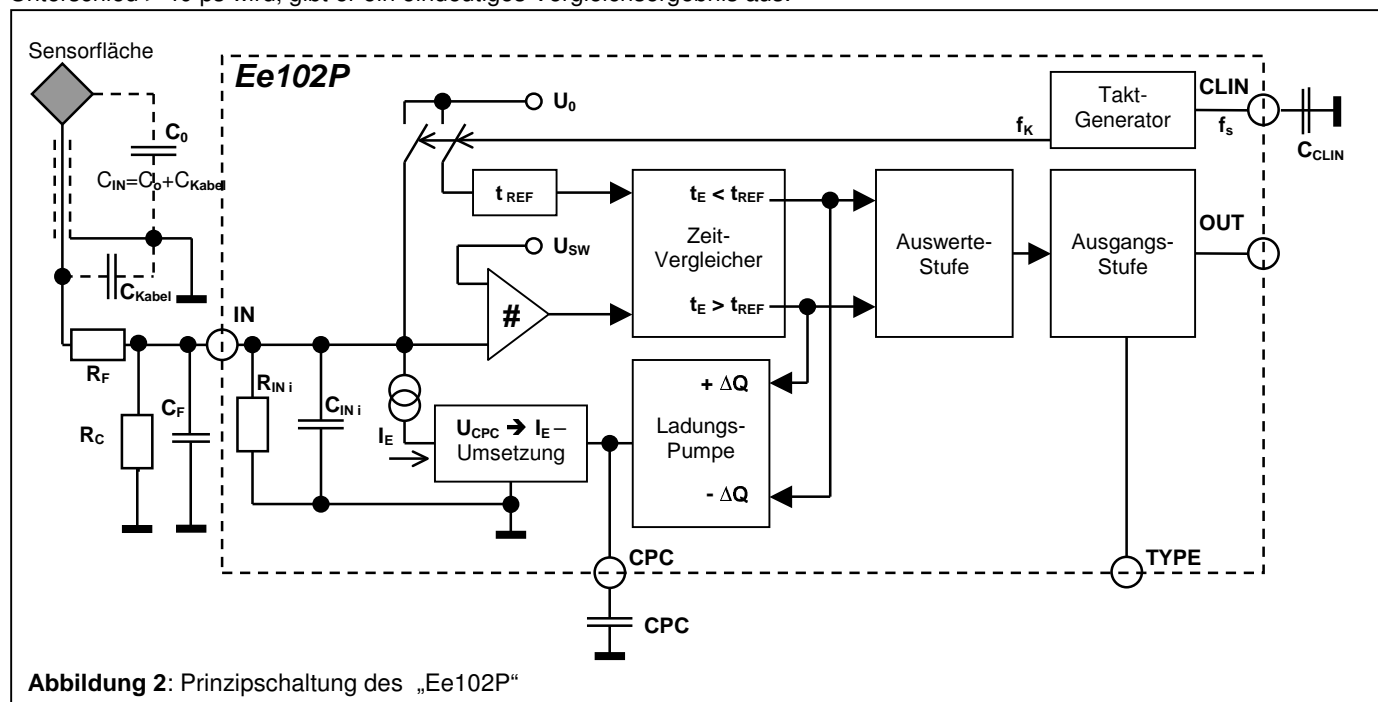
Unterschied > 10 ps wird, gibt er ein eindeutiges Vergleichsergebnis aus.

Sensorfläche

$C_0$

$C_{IN}=C_0+C_{Kabel}$

$C_{Kabel}$

Ee102P

$U_0$

$f_K$

Takt-Generator

CLIN

$f_s$

$C_{CLIN}$

$t_{REF}$

$t_E < t_{REF}$

Zeit-Vergleicher

$t_E > t_{REF}$

$U_{SW}$

#

Auswerte-Stufe

Ausgangs-Stufe

OUT

IN

$R_F$

$R_C$

$C_F$

$R_{IN\,i}$

$C_{IN\,i}$

$I_E$

$U_{CPC} \rightarrow I_E$ – Umsetzung

+ $\Delta$Q

Ladungs-Pumpe

- $\Delta$Q

CPC

CPC

TYPE

**Abbildung 2**: Prinzipschaltung des „Ee102P“